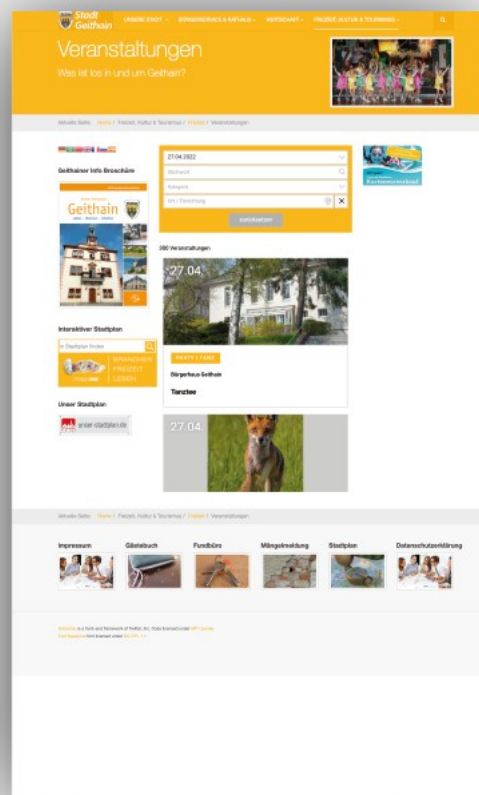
Stadt Geithain

UNSERE STADT · BÜRGERSERVICE & RATHAUS · WIRTSCHAFT · FREIZEIT, KULTUR & TOURISMUS ·

Veranstaltungen

Was ist los in und um Geithain?

Aktuelle Seite: Home / Freizeit, Kultur & Tourismus / Freizeit / Veranstaltungen

Geithainer Info Broschüre

Geithain

Interaktiver Stadtplan

BRANCHEN FREIZEIT LEBEN

Unser Stadtplan

unser-stadtplan.de

27.04.2022

Stichwort

Kategorie

Ort / Einrichtung

zurücksetzen

390 Veranstaltungen

27.04

PARTY | TANZ

Bürgerhaus Geithain

Tanztee

27.04

Aktuelle Seite: Home / Freizeit, Kultur & Tourismus / Freizeit / Veranstaltungen

Impressum

Gästebuch

Fundbüro

Mängelmeldung

Stadtplan

Datenschutzerklärung

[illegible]